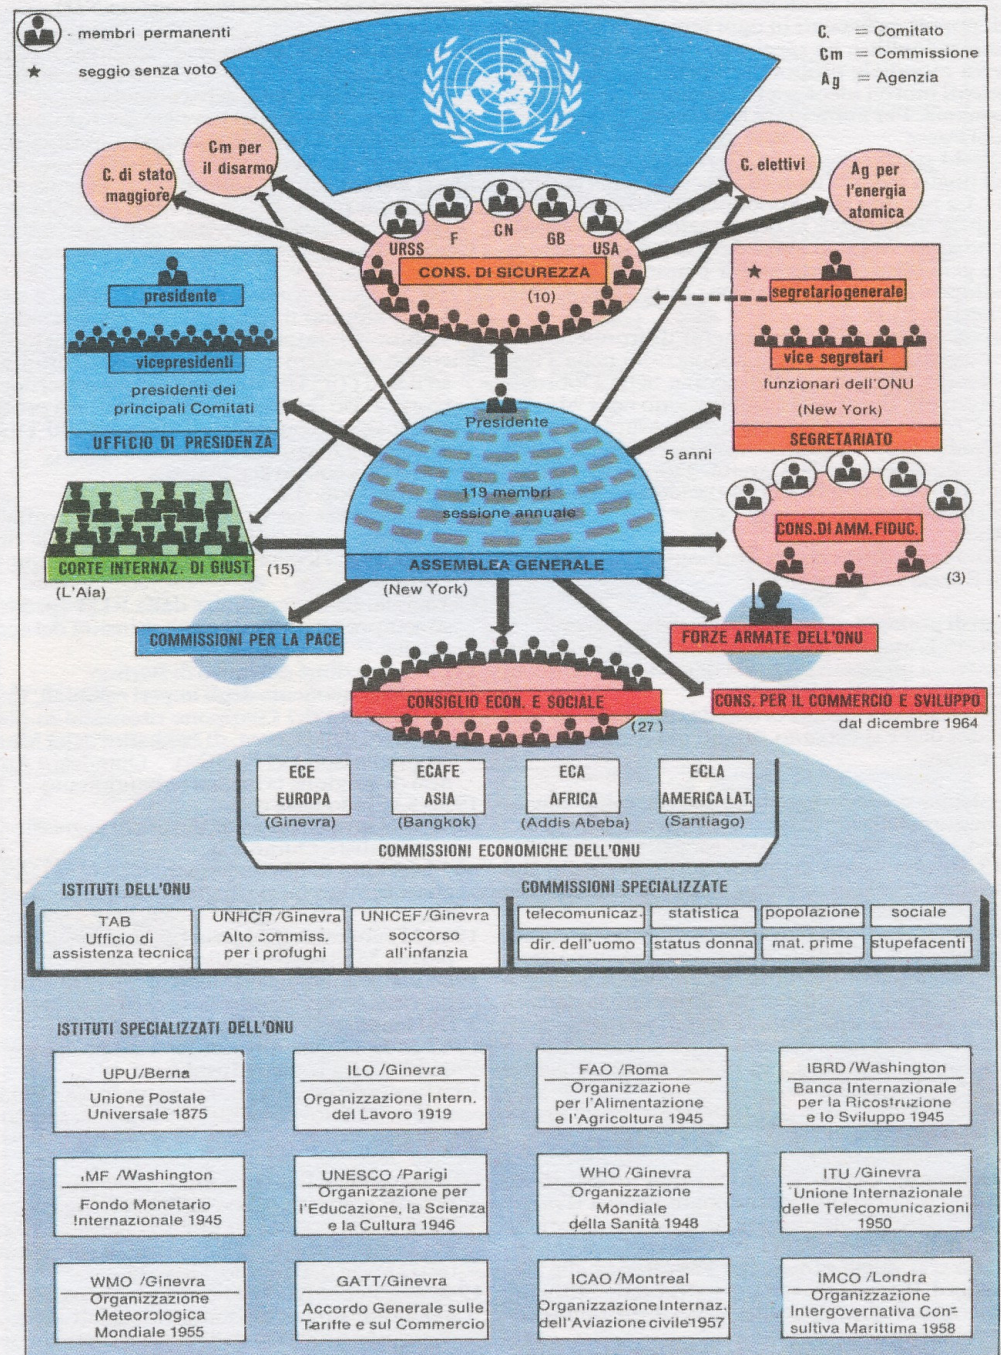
- membri permanenti

★ seggio senza voto

C. = Comitato
Cm = Commissione
Ag = Agenzia

C. di stato maggiore

Cm per il disarmo

C. elettivi

Ag per l'energia atomica

URSS F CN GB USA

CONS. DI SICUREZZA

(10)

presidente

vicepresidenti

presidenti dei principali Comitati

UFFICIO DI PRESIDENZA

★ segretario generale

vice segretari

funzionari dell'ONU

(New York)

SEGRETARIATO

Presidente

5 anni

119 membri
sessione annuale

ASSEMBLEA GENERALE

(New York)

CORTE INTERNAZ. DI GIUST. (15)

(L'Aia)

CONS. DI AMM. FIDUC.

(3)

COMMISSIONI PER LA PACE

FORZE ARMATE DELL'ONU

CONSIGLIO ECON. E SOCIALE

(27)

CONS. PER IL COMMERCIO E SVILUPPO
dal dicembre 1964

ECE
EUROPA
(Ginevra)

ECAFE
ASIA
(Bangkok)

ECA
AFRICA
(Addis Abeba)

ECLA
AMERICA LAT.
(Santiago)

COMMISSIONI ECONOMICHE DELL'ONU

ISTITUTI DELL'ONU

TAB
Ufficio di assistenza tecnica

UNHCR /Ginevra
Alto commiss. per i profughi

UNICEF/Ginevra
soccorso all'infanzia

COMMISSIONI SPECIALIZZATE

| telecomunicaz. | statistica | popolazione | sociale |
|---|---|---|---|
| dir. dell'uomo | status donna | mat. prime | stupefacenti |

ISTITUTI SPECIALIZZATI DELL'ONU

UPU/Berna
Unione Postale Universale 1875

ILO /Ginevra
Organizzazione Intern. del Lavoro 1919

FAO /Roma
Organizzazione per l'Alimentazione e l'Agricoltura 1945

IBRD/Washington
Banca Internazionale per la Ricostruzione e lo Sviluppo 1945

IMF /Washington
Fondo Monetario Internazionale 1945

UNESCO /Parigi
Organizzazione per l'Educazione, la Scienza e la Cultura 1946

WHO /Ginevra
Organizzazione Mondiale della Sanità 1948

ITU /Ginevra
Unione Internazionale delle Telecomunicazioni 1950

WMO /Ginevra
Organizzazione Meteorologica Mondiale 1955

GATT/Ginevra
Accordo Generale sulle Tariffe e sul Commercio

ICAO /Montreal
Organizzazione Internaz. dell'Aviazione civile 1957

IMCO /Londra
Organizzazione Intergovernativa Consultiva Marittima 1958